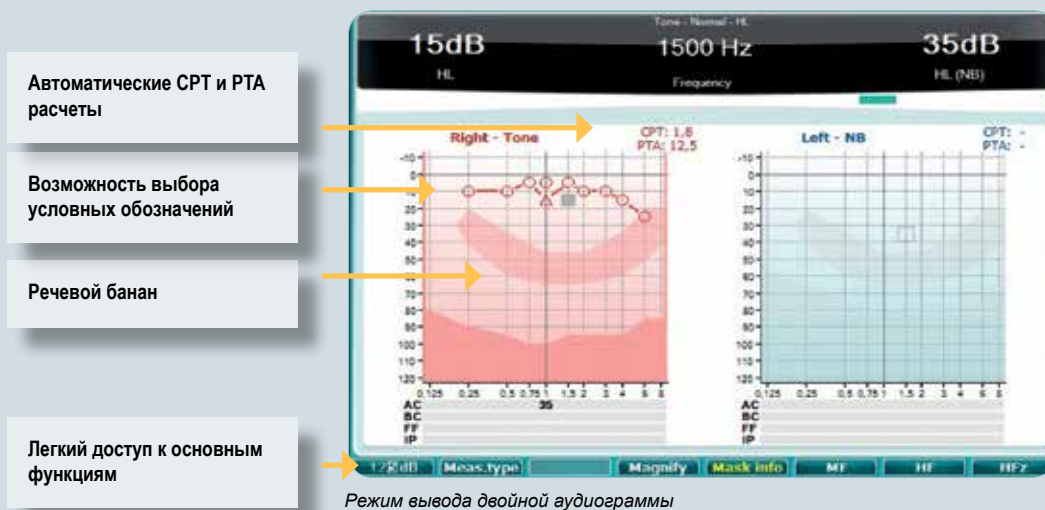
Автоматические CPT и PTA расчеты

Возможность выбора условных обозначений

Речевой банан

Легкий доступ к основным функциям

Tone - Normal - HL

15dB
HL

1500 Hz
Frequency

35dB
HL (NB)

Right - Tone

CPT: 1,8
PTA: 12,5

Left - NB

CPT: -
PTA: -

-10
0
10
20
30
40
50
60
70
80
90
100
110
120

0.125 0.25 0.5 0.75 1 1.5 2 3 4 6 8

AC
BC
FF
IP

35

-10
0
10
20
30
40
50
60
70
80
90
100
110
120

0.125 0.25 0.5 0.75 1 1.5 2 3 4 6 8

AC
BC
FF
IP

1/2dB | Meas.type | | Magnify | Mask info | MF | HF | HFz

Режим вывода двойной аудиограммы